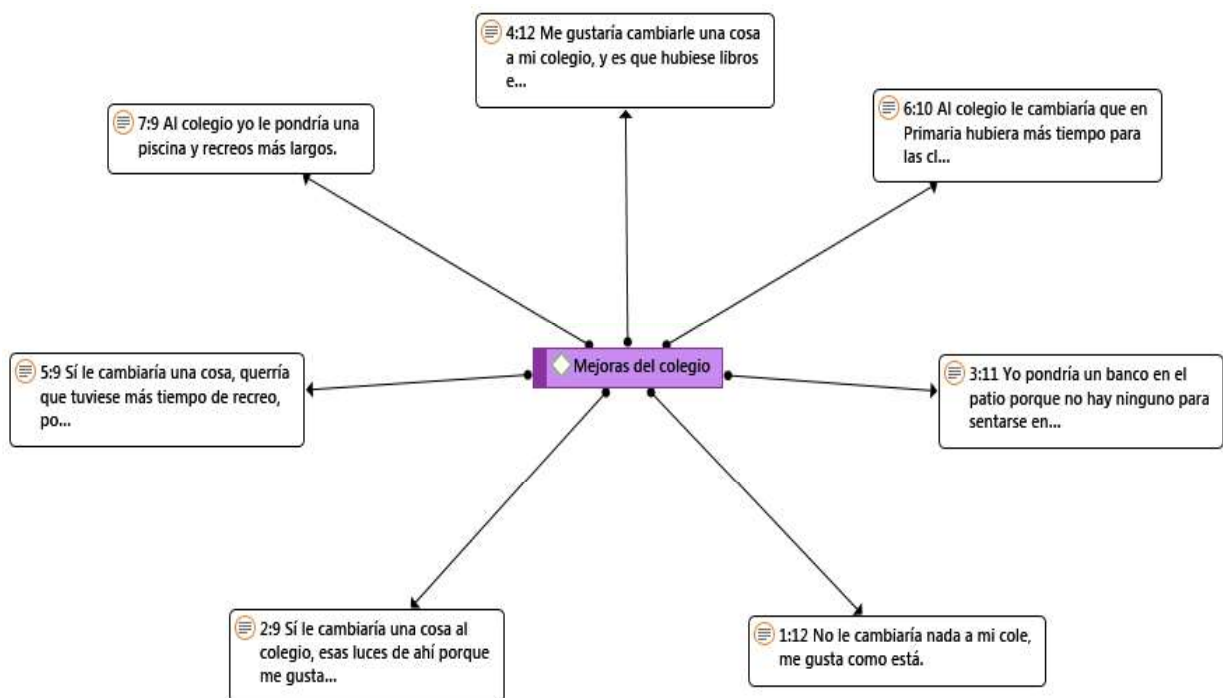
4:12 Me gustaría cambiarle una cosa a mi colegio, y es que hubiese libros e...

7:9 Al colegio yo le pondría una piscina y recreos más largos.

6:10 Al colegio le cambiaría que en Primaria hubiera más tiempo para las cl...

Mejoras del colegio

5:9 Sí le cambiaría una cosa, querría que tuviese más tiempo de recreo, po...

3:11 Yo pondría un banco en el patio porque no hay ninguno para sentarse en...

2:9 Sí le cambiaría una cosa al colegio, esas luces de ahí porque me gusta...

1:12 No le cambiaría nada a mi cole, me gusta como está.